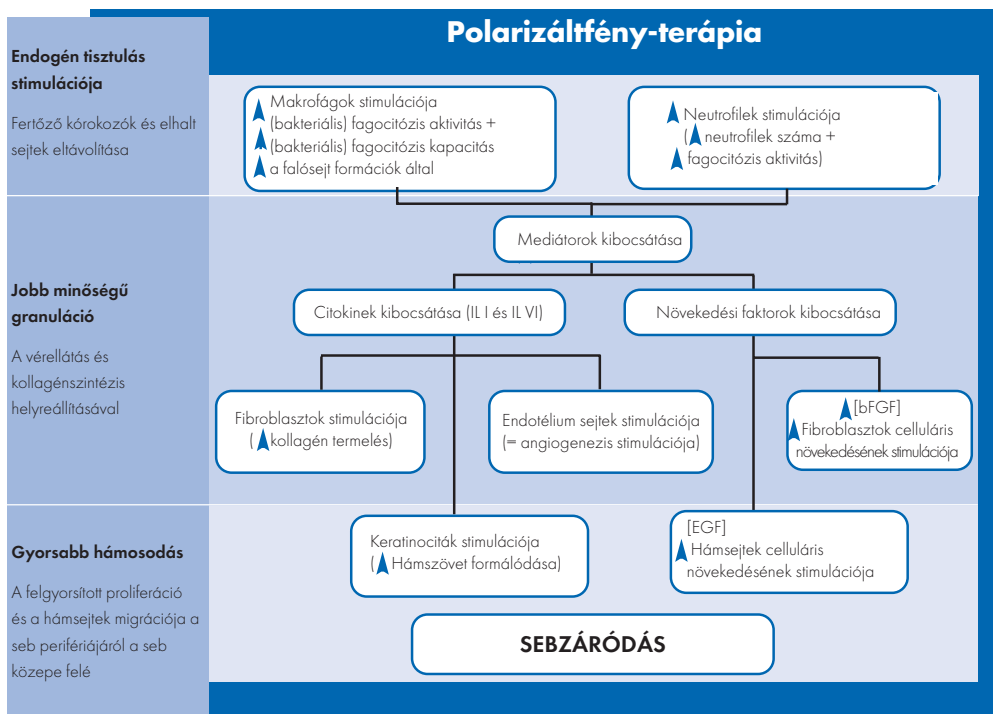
Polarizáltfény-terápia

Endogén tisztulás stimulációja

Fertőző kórokozók és elhalt sejtek eltávolítása

Makrofágok stimulációja (bakteriális) fagocitózis aktivitás + (bakteriális) fagocitózis kapacitás a falósejt formációk által

Neutrofilek stimulációja (neutrofilek száma + fagocitózis aktivitás)

Mediátorok kibocsátása

Jobb minőségű granuláció

A vérellátás és kollagénszintézis helyreállításával

Citokinek kibocsátása (IL I és IL VI)

Növekedési faktorok kibocsátása

Fibroblasztok stimulációja (kollagén termelés)

Endotélium sejtek stimulációja (= angiogenezis stimulációja)

[bFGF] Fibroblasztok celluláris növekedésének stimulációja

Gyorsabb hámosodás

A felgyorsított proliferáció és a hámsejtek migrációja a seb perifériájáról a seb közepe felé

Keratinociták stimulációja (Hámszövet formálódása)

[EGF] Hámsejtek celluláris növekedésének stimulációja

SEBZÁRÓDÁS